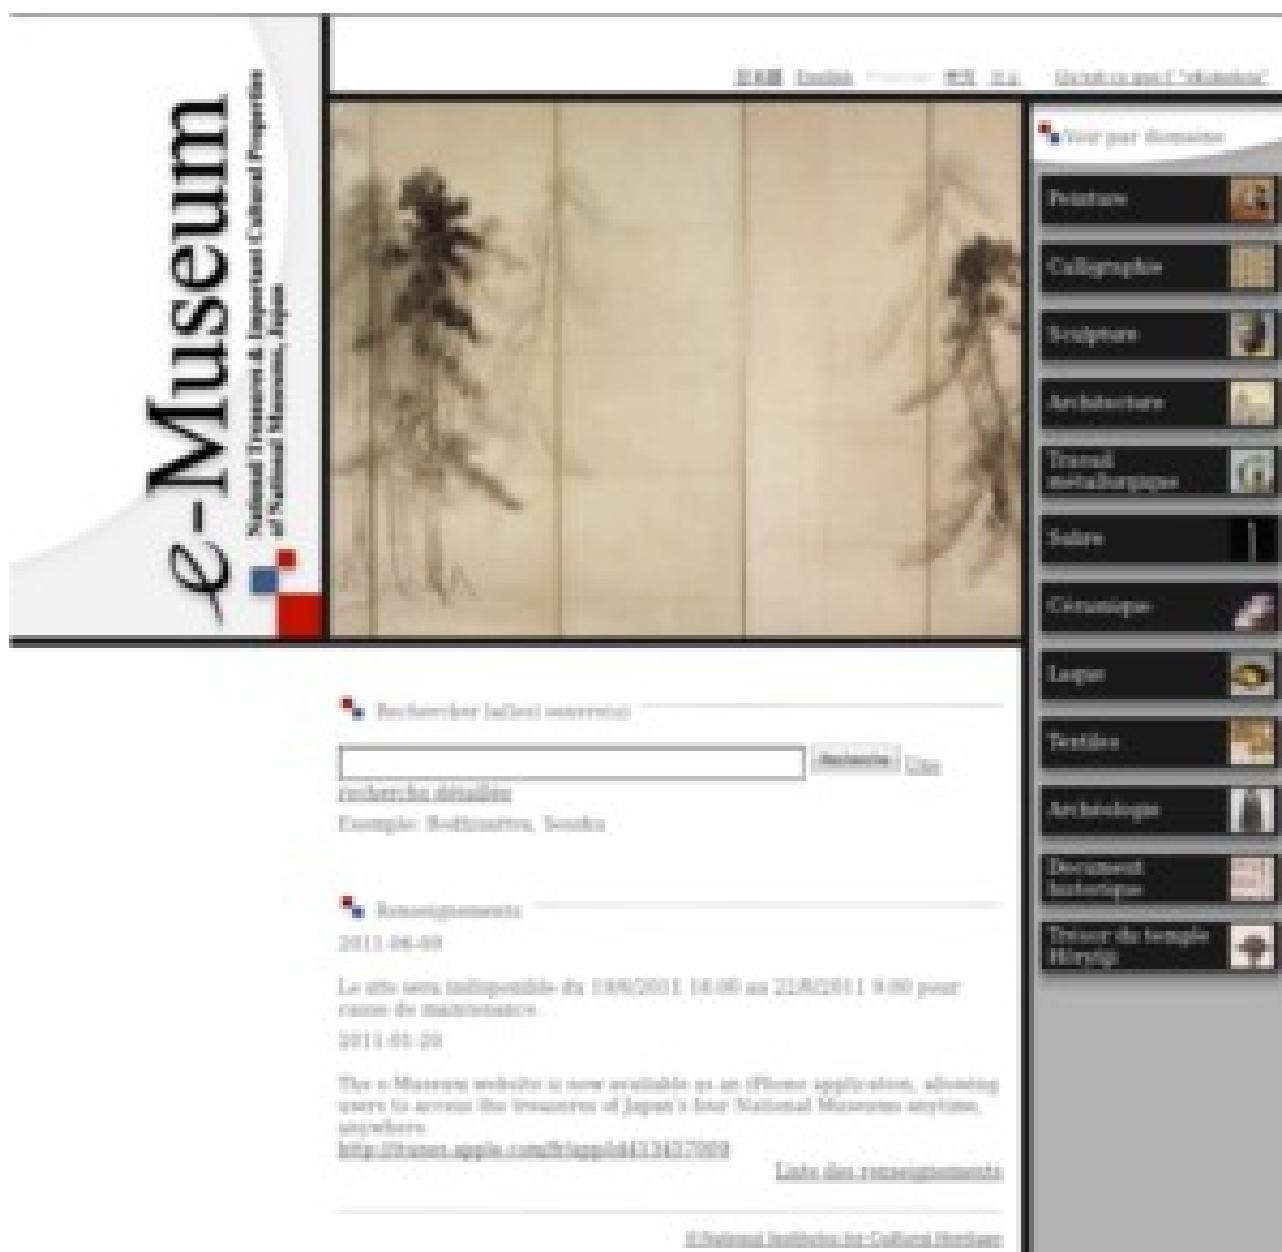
e-Museum
National Treasures & Important Cultural Properties of National Museums, Japan

日本語 English Français 中文 한국어 Qu'est-ce que l'"eMuseum"

Voir par domaine

Peinture
Calligraphie
Sculpture
Architecture
Travail métallurgique
Sabre
Céramique
Laque
Textiles
Archéologie
Document historique
Trésor du temple Hōryūji

Rechercher (affixé ouvert(s))

Recherche Une recherche détaillée
Exemple: Bodhisattva, Sesshu

Renseignements
2011-06-09
Le site sera indisponible du 19/8/2011 18:00 au 22/8/2011 9:00 pour cause de maintenance.
2011-01-20
The e-Museum website is now available as an iPhone application, allowing users to access the treasures of Japan's four National Museums anytime, anywhere.
http://itunes.apple.com/fr/app/id413437009
Liste des renseignements

©National Institutes for Cultural Heritage